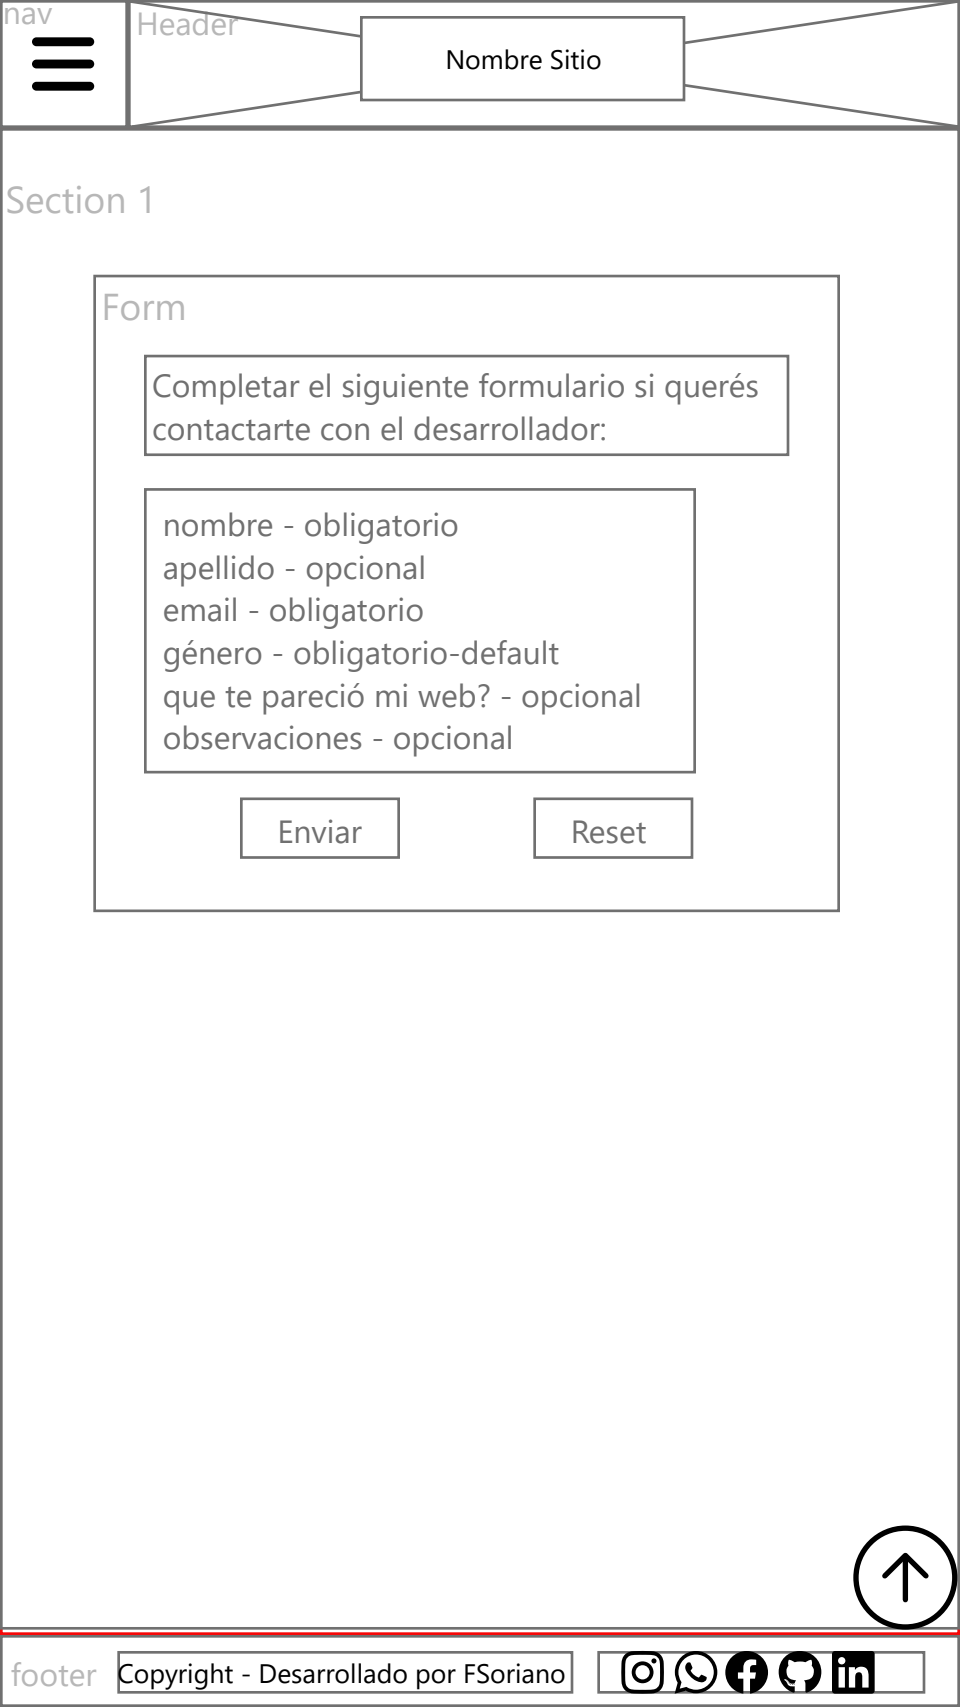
nav

Header

Nombre Sitio

Section 1

Form

Completar el siguiente formulario si querés contactarte con el desarrollador:

nombre - obligatorio
apellido - opcional
email - obligatorio
género - obligatorio-default
que te pareció mi web? - opcional
observaciones - opcional

Enviar

Reset

footer

Copyright - Desarrollado por FSoriano